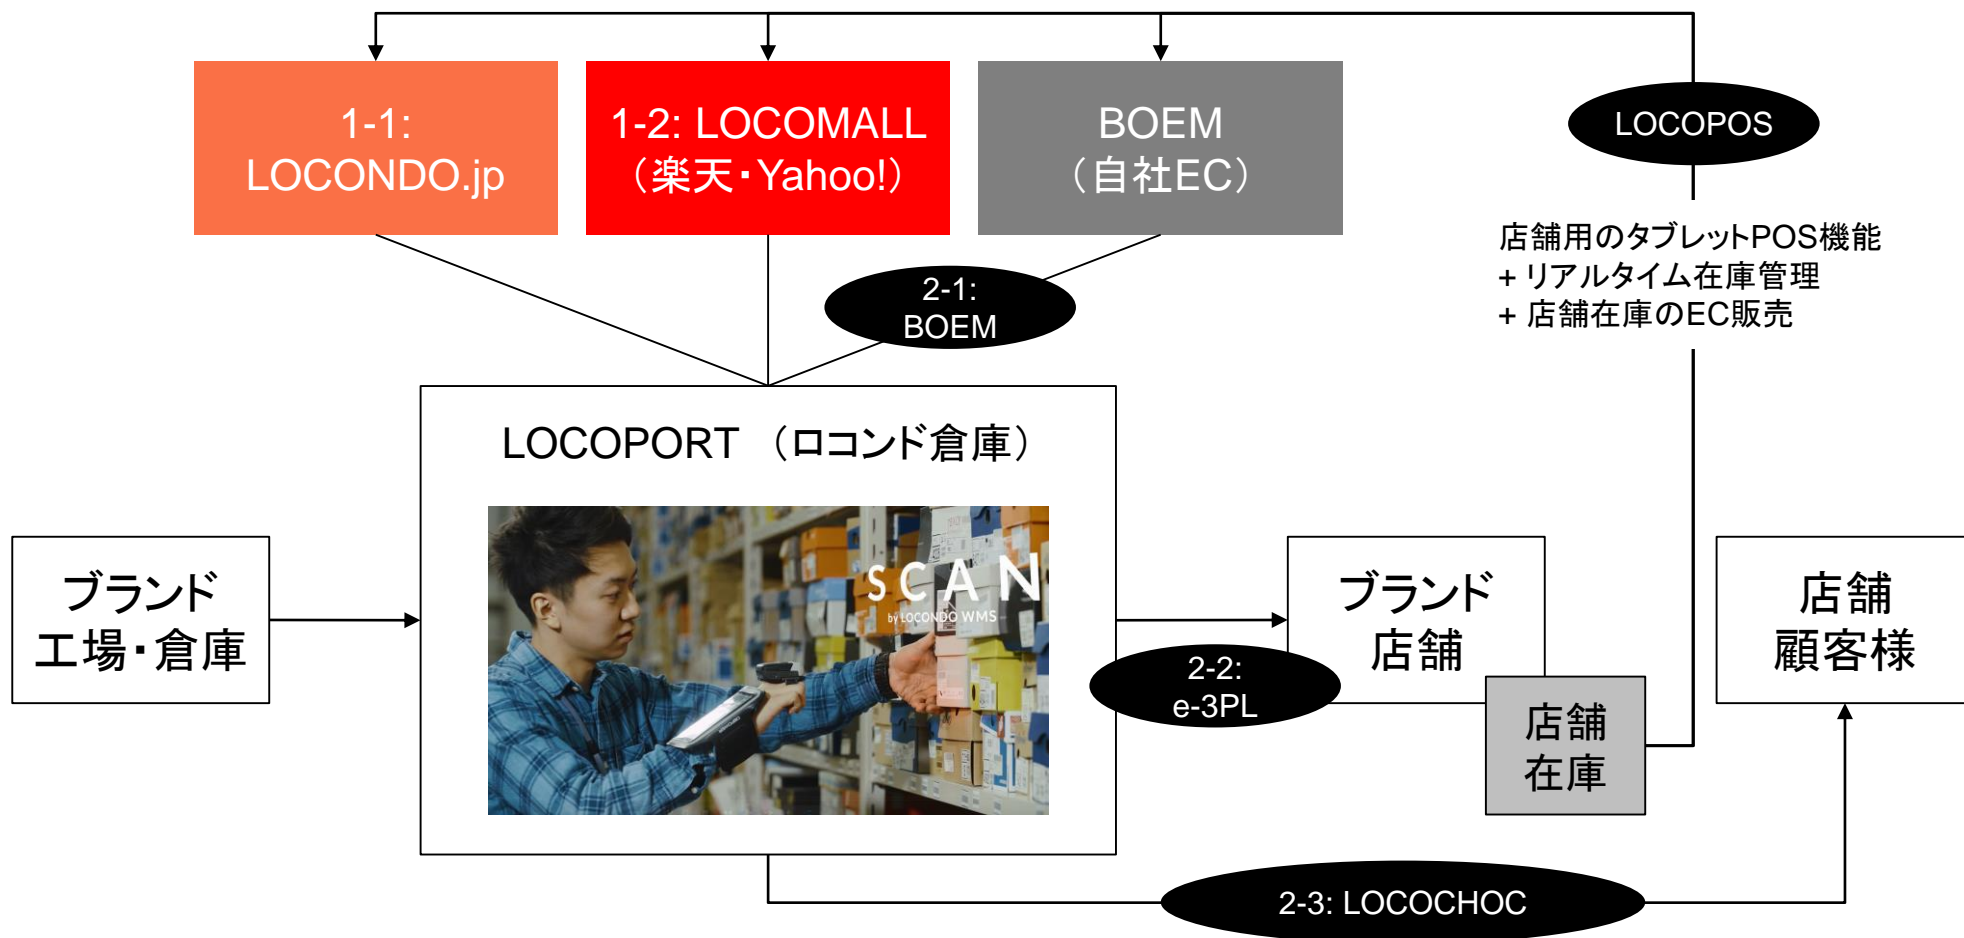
1-1:
LOCONDO.jp

1-2: LOCOMALL
（楽天・Yahoo!）

BOEM
（自社EC）

LOCOPOS

店舗用のタブレットPOS機能
+ リアルタイム在庫管理
+ 店舗在庫のEC販売

2-1:
BOEM

LOCOPORT （ロコンド倉庫）

SCAN
by LOCONDO WMS

ブランド
工場・倉庫

ブランド
店舗

店舗
在庫

店舗
顧客様

2-2:
e-3PL

2-3: LOCOCHOC